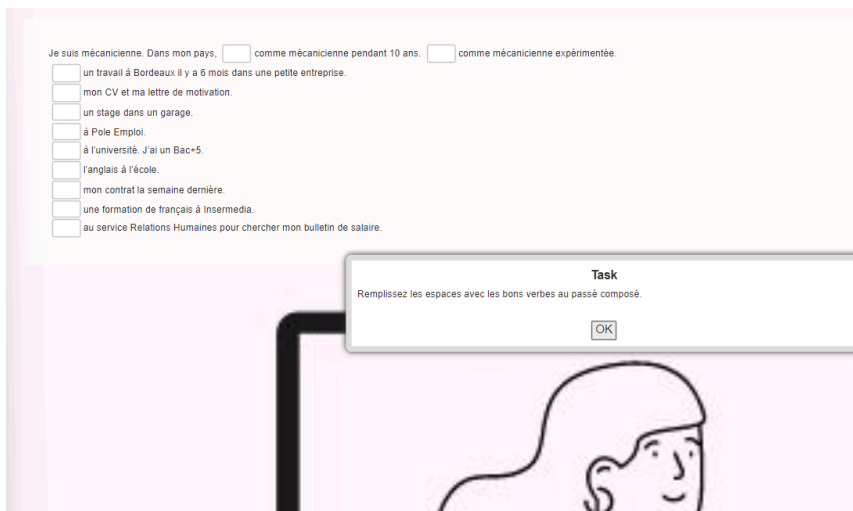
Je suis mécanicienne. Dans mon pays, [ ] comme mécanicienne pendant 10 ans. [ ] comme mécanicienne expérimentée.

[ ] un travail à Bordeaux il y a 6 mois dans une petite entreprise.

[ ] mon CV et ma lettre de motivation.

[ ] un stage dans un garage.

[ ] à Pole Emploi.

[ ] à l'université. J'ai un Bac+5.

[ ] l'anglais à l'école.

[ ] mon contrat la semaine dernière.

[ ] une formation de français à Insermedia.

[ ] au service Relations Humaines pour chercher mon bulletin de salaire.

Task

Remplissez les espaces avec les bons verbes au passé composé.

OK